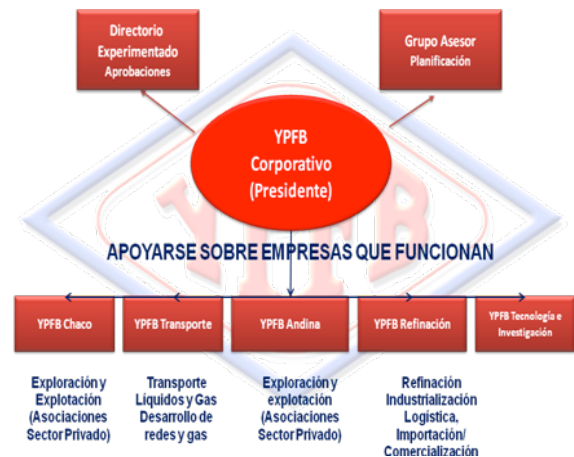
Directorio Experimentado Aprobaciones

Grupo Asesor Planificación

YPFB Corporativo (Presidente)

YPFB

APOYARSE SOBRE EMPRESAS QUE FUNCIONAN

YPFB Chaco

YPFB Transporte

YPFB Andina

YPFB Refinación

YPFB Tecnología e Investigación

Exploración y Explotación (Asociaciones Sector Privado)

Transporte Liquidos y Gas Desarrollo de redes y gas

Exploración y explotación (Asociaciones Sector Privado)

Refinación Industrialización Logística, Importación/ Comercialización